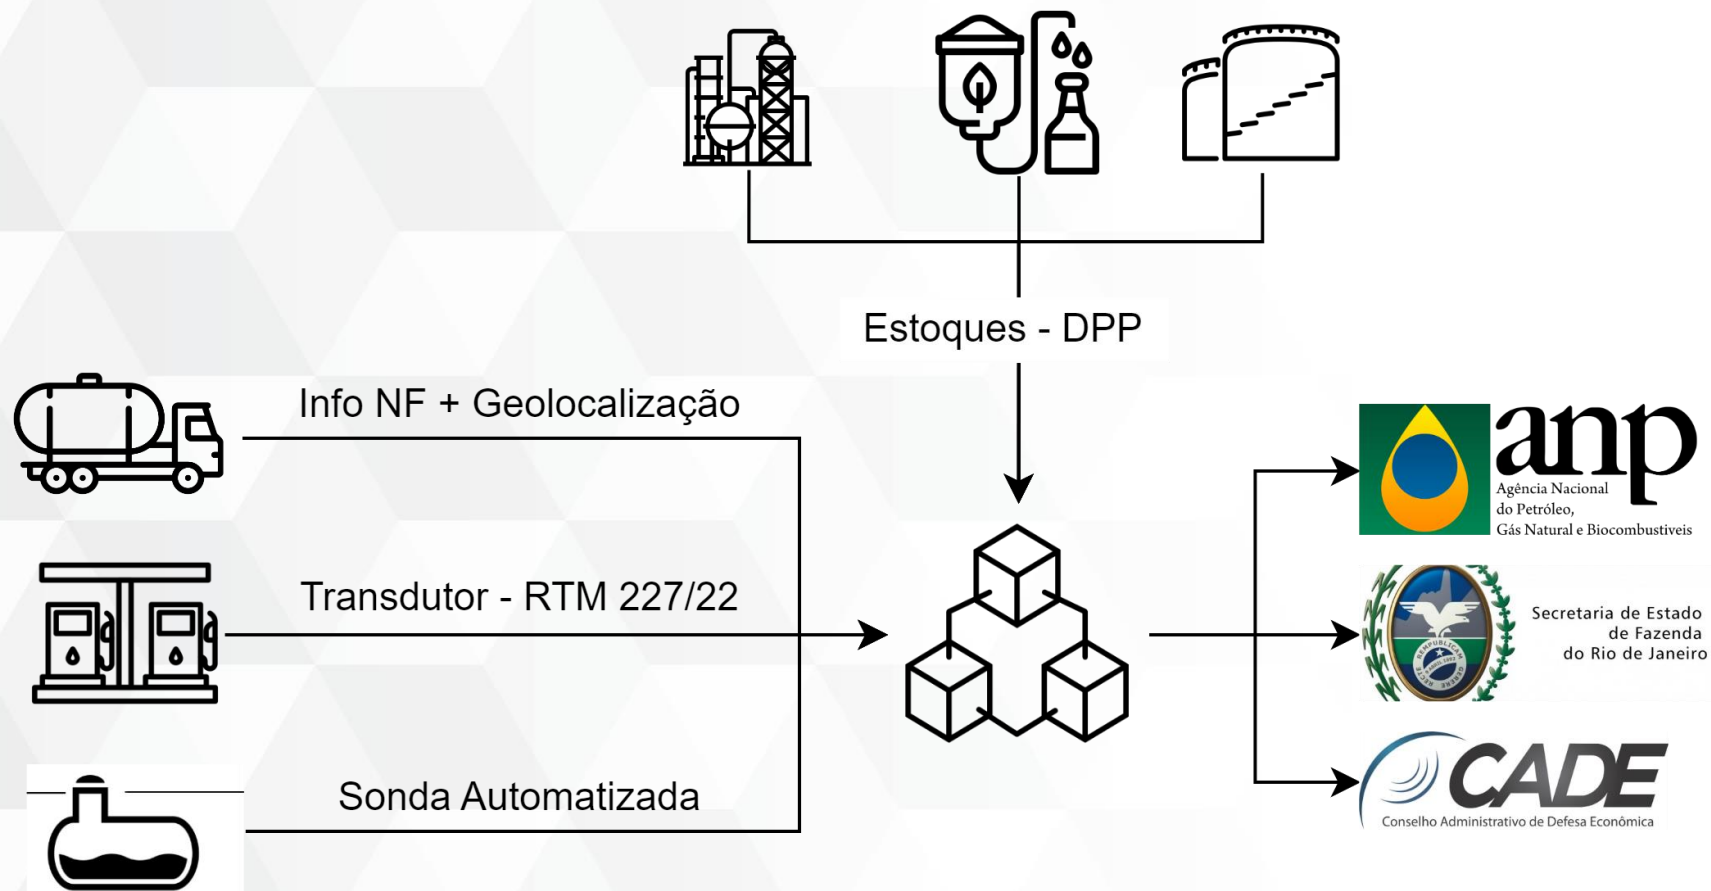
Estoques - DPP

Info NF + Geolocalização

Transdutor - RTM 227/22

Sonda Automatizada

anp
Agência Nacional do Petróleo, Gás Natural e Biocombustíveis

Secretaria de Estado de Fazenda do Rio de Janeiro

CADE
Conselho Administrativo de Defesa Econômica